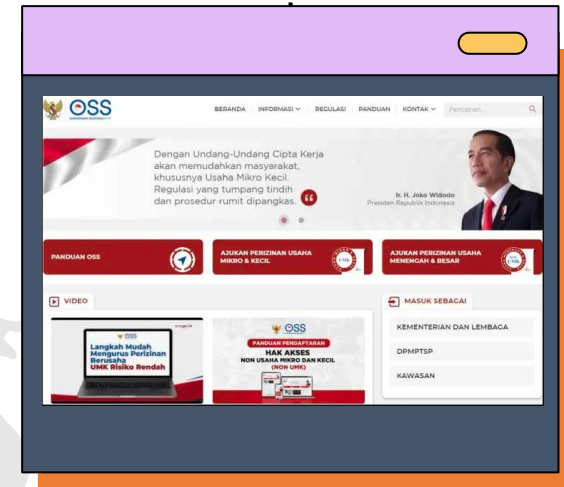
OSS

BERANDA INFORMASI REGULASI PANDUAN KONTAK Pencarian...

Dengan Undang-Undang Cipta Kerja akan memudahkan masyarakat, khususnya Usaha Mikro Kecil. Regulasi yang tumpang tindih dan prosedur rumit dipangkas.

Ir. H. Joko Widodo
Presiden Republik Indonesia

PANDUAN OSS

AJUKAN PERIZINAN USAHA MIKRO & KECIL

AJUKAN PERIZINAN USAHA MENENGAH & BESAR

VIDEO

Langkah Mudah Mengurus Perizinan Berusaha UMK Risiko Rendah

OSS
PANDUAN PENDAFTARAN
HAK AKSES
NON USAHA MIKRO DAN KECIL
(NON UMK)

MASUK SEBAGAI

KEMENTERIAN DAN LEMBAGA

DPMPTSP

KAWASAN